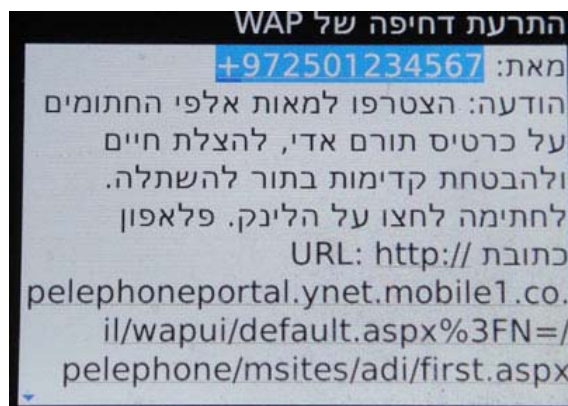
התרעת דחיפה של WAP

מאת: +972501234567

הודעה: הצטרפו למאות אלפי החתומים על כרטיס תורם אדי, להצלת חיים ולהבטחת קדימות בתור להשתלה. לחתימה לחצו על הלינק. פלאפון

כתובת URL: http://pelephoneportal.ynet.mobile1.co.il/wapui/default.aspx%3FN=/pelephone/msites/adi/first.aspx